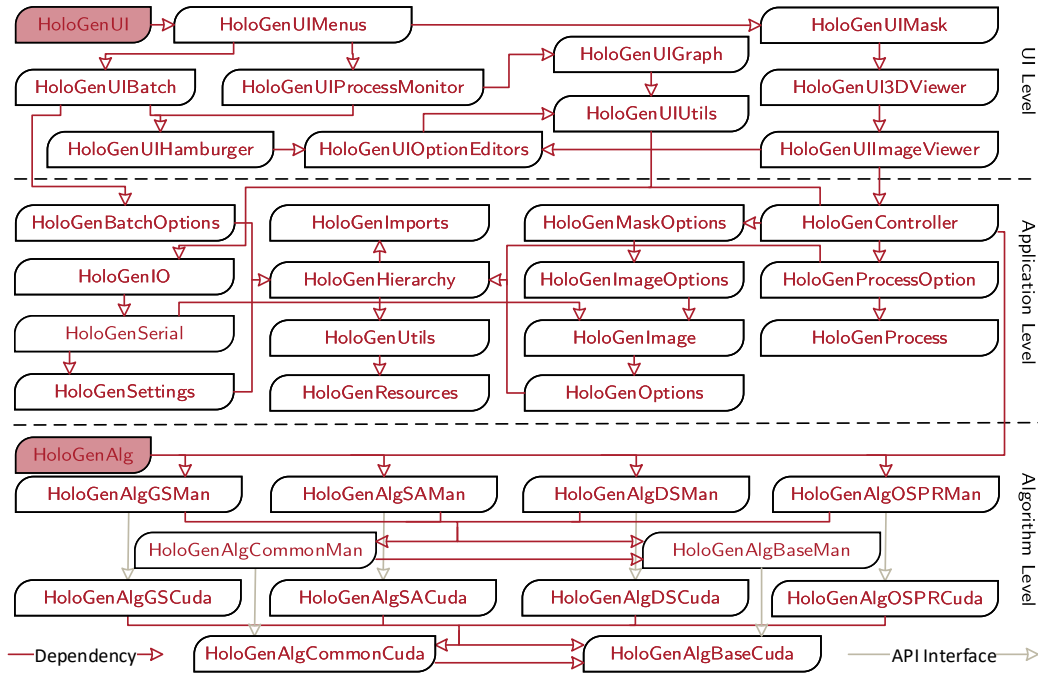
HoloGenUI
HoloGenUIMenus
HoloGenUIMask
UI Level
HoloGenUIGraph
HoloGenUIBatch
HoloGenUIProcessMonitor
HoloGenUI3DViewer
HoloGenUIUtils
HoloGenUIHamburger
HoloGenUIOptionEditors
HoloGenUIImageViewer
HoloGenBatchOptions
HoloGenImports
HoloGenMaskOptions
HoloGenController
Application Level
HoloGenIO
HoloGenHierarchy
HoloGenImageOptions
HoloGenProcessOption
HoloGenSerial
HoloGenUtils
HoloGenImage
HoloGenProcess
HoloGenSettings
HoloGenResources
HoloGenOptions
HoloGenAlg
HoloGenAlgGSMan
HoloGenAlgSAMan
HoloGenAlgDSMan
HoloGenAlgOSPRMan
Algorithm Level
HoloGenAlgCommonMan
HoloGenAlgBaseMan
HoloGenAlgGSCuda
HoloGenAlgSACuda
HoloGenAlgDSCuda
HoloGenAlgOSPRCuda
Dependency
HoloGenAlgCommonCuda
HoloGenAlgBaseCuda
API Interface